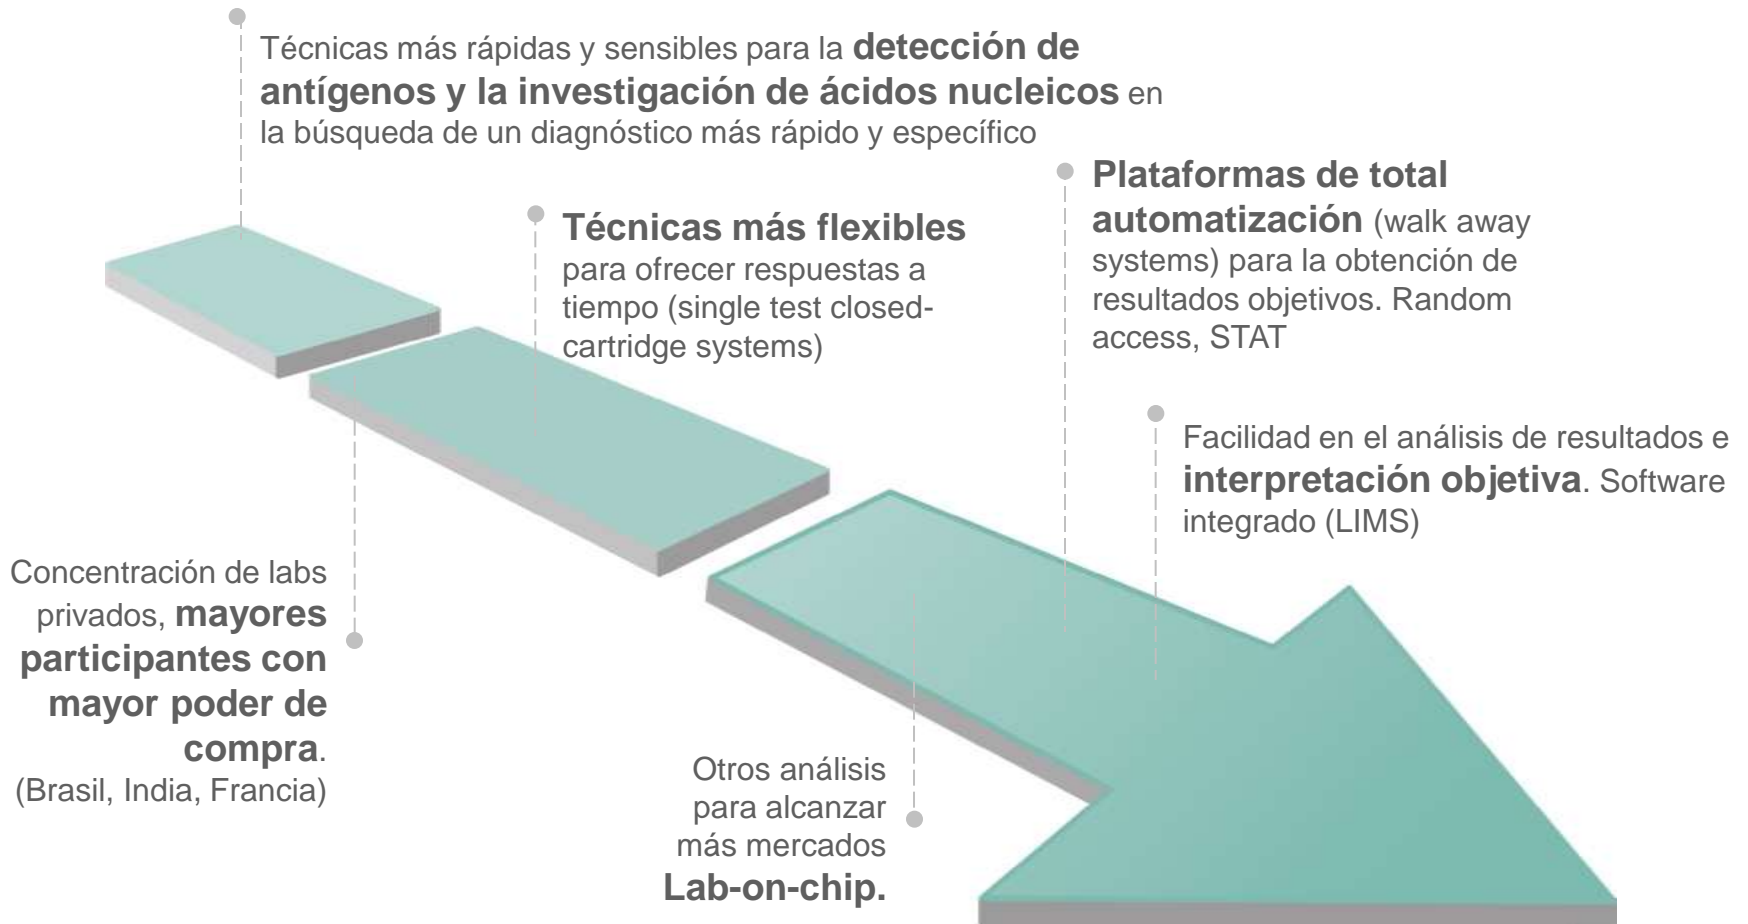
Técnicas más rápidas y sensibles para la **detección de antígenos y la investigación de ácidos nucleicos** en la búsqueda de un diagnóstico más rápido y específico

**Técnicas más flexibles** para ofrecer respuestas a tiempo (single test closed-cartridge systems)

**Plataformas de total automatización** (walk away systems) para la obtención de resultados objetivos. Random access, STAT

Facilidad en el análisis de resultados e **interpretación objetiva**. Software integrado (LIMS)

Concentración de labs privados, **mayores participantes con mayor poder de compra**. (Brasil, India, Francia)

Otros análisis para alcanzar más mercados **Lab-on-chip.**